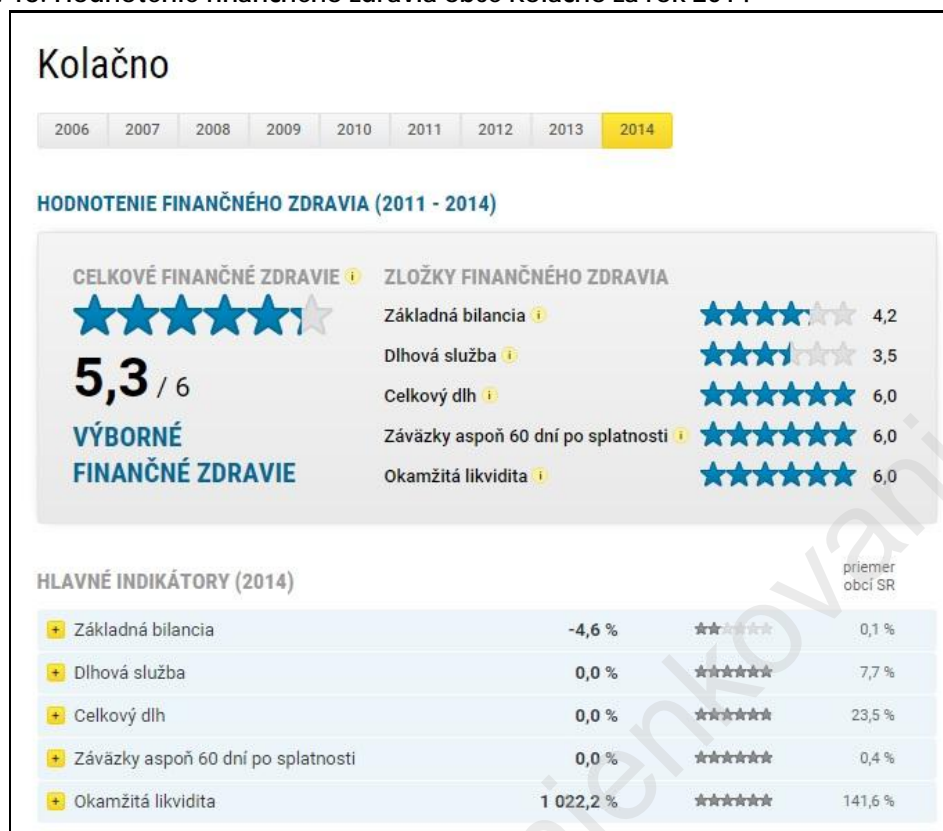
Kolačno

2006 2007 2008 2009 2010 2011 2012 2013 2014

HODNOTENIE FINANČNÉHO ZDRAVIA (2011 - 2014)

CELKOVÉ FINANČNÉ ZDRAVIE

5,3 / 6

VÝBORNÉ FINANČNÉ ZDRAVIE

ZLOŽKY FINANČNÉHO ZDRAVIA

Základná bilancia 4,2

Dlhová služba 3,5

Celkový dlh 6,0

Záväzky aspoň 60 dní po splatnosti 6,0

Okamžitá likvidita 6,0

HLAVNÉ INDIKÁTORY (2014)

| | | priemer obcí SR |
|---|---|---|
| + Základná bilancia | -4,6 % | 0,1 % |
| + Dlhová služba | 0,0 % | 7,7 % |
| + Celkový dlh | 0,0 % | 23,5 % |
| + Záväzky aspoň 60 dní po splatnosti | 0,0 % | 0,4 % |
| + Okamžitá likvidita | 1 022,2 % | 141,6 % |